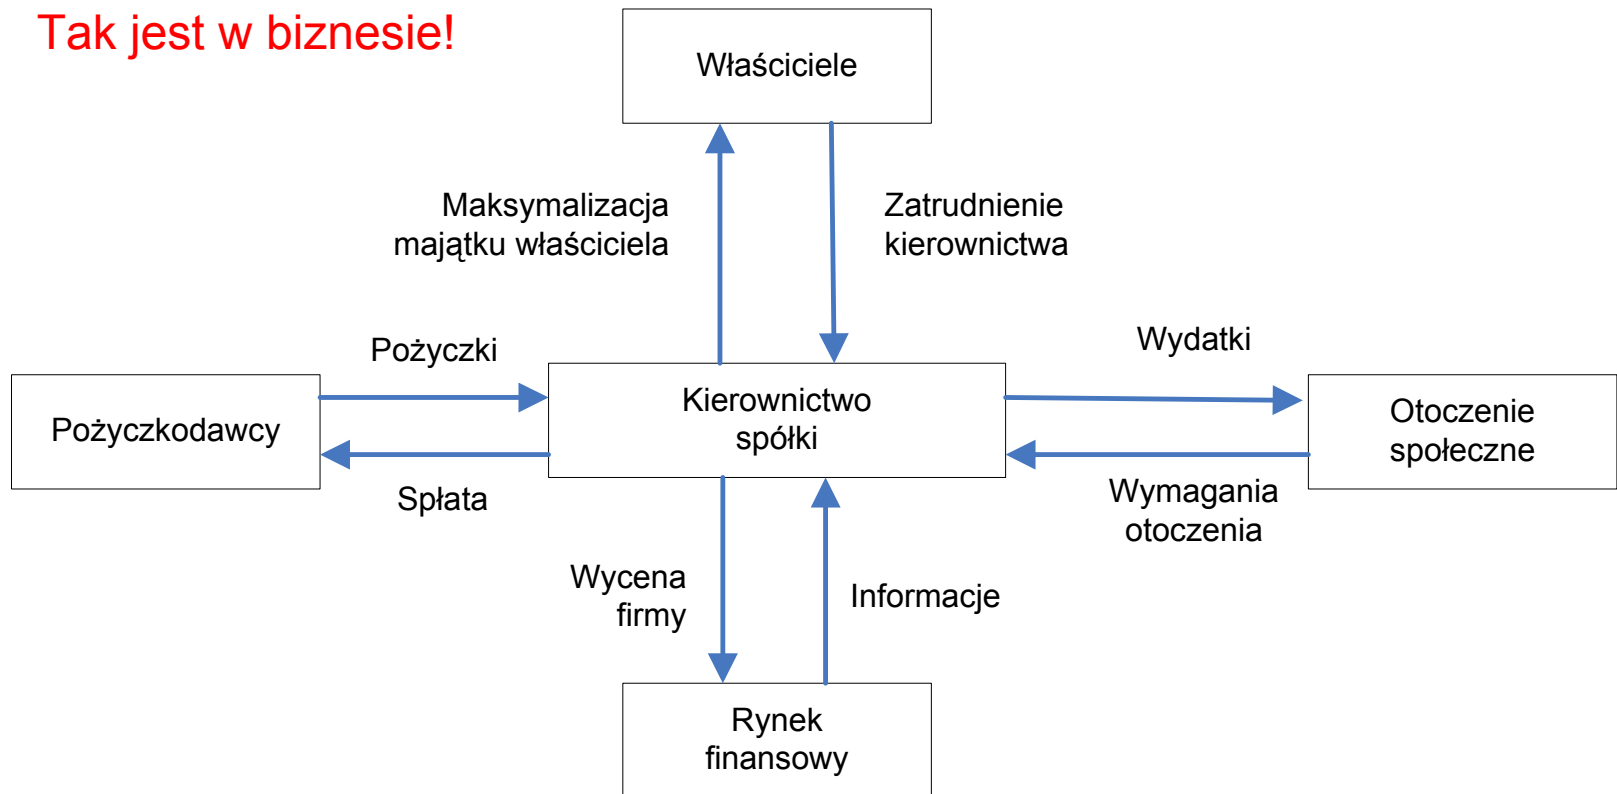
Tak jest w biznesie!

Właściciele

Maksymalizacja majątku właściciela

Zatrudnienie kierownictwa

Pożyczki

Wydatki

Pożyczkodawcy

Kierownictwo spółki

Otoczenie społeczne

Spłata

Wymagania otoczenia

Wycena firmy

Informacje

Rynek finansowy